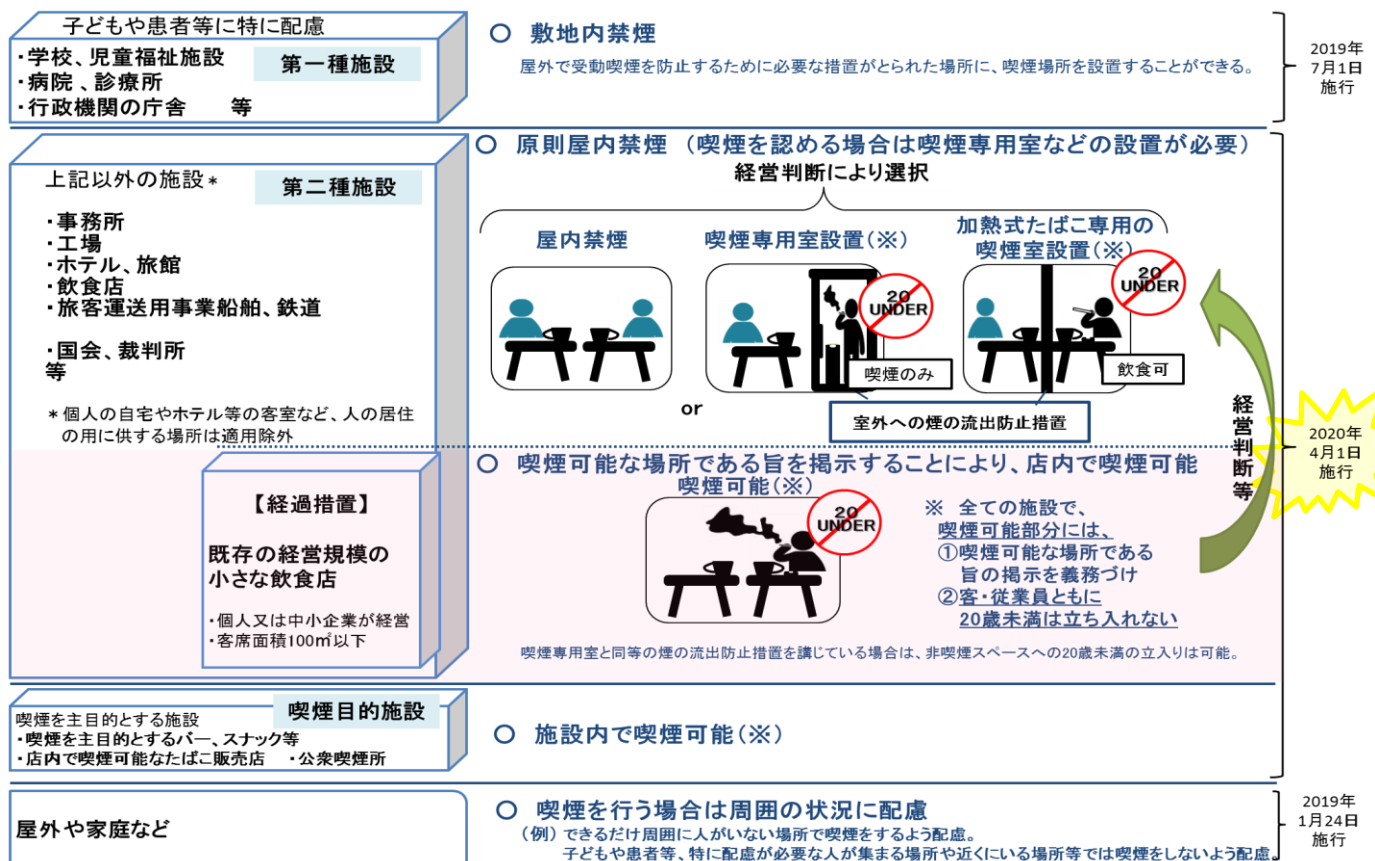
子どもや患者等に特に配慮

・学校、児童福祉施設
・病院 、診療所
・行政機関の庁舎　　等

第一種施設

○ 敷地内禁煙

屋外で受動喫煙を防止するために必要な措置がとられた場所に、喫煙場所を設置することができる。

2019年
7月1日
施行

上記以外の施設＊

第二種施設

・事務所
・工場
・ホテル、旅館
・飲食店
・旅客運送用事業船舶、鉄道

・国会、裁判所
等

＊個人の自宅やホテル等の客室など、人の居住の用に供する場所は適用除外

○ 原則屋内禁煙 （喫煙を認める場合は喫煙専用室などの設置が必要）

経営判断により選択

屋内禁煙

喫煙専用室設置（※）

加熱式たばこ専用の
喫煙室設置（※）

20
UNDER

喫煙のみ

飲食可

or

室外への煙の流出防止措置

経営判断等

2020年
4月1日
施行

【経過措置】

既存の経営規模の
小さな飲食店

・個人又は中小企業が経営
・客席面積100㎡以下

○ 喫煙可能な場所である旨を掲示することにより、店内で喫煙可能

喫煙可能（※）

20
UNDER

※ 全ての施設で、
喫煙可能部分には、
①喫煙可能な場所である
旨の掲示を義務づけ
②客・従業員ともに
20歳未満は立ち入れない

喫煙専用室と同等の煙の流出防止措置を講じている場合は、非喫煙スペースへの20歳未満の立入りは可能。

喫煙目的施設

喫煙を主目的とする施設
・喫煙を主目的とするバー、スナック等
・店内で喫煙可能なたばこ販売店　・公衆喫煙所

○ 施設内で喫煙可能（※）

屋外や家庭など

○ 喫煙を行う場合は周囲の状況に配慮

（例）できるだけ周囲に人がいない場所で喫煙をするよう配慮。
子どもや患者等、特に配慮が必要な人が集まる場所や近くにいる場所等では喫煙をしないよう配慮。

2019年
1月24日
施行